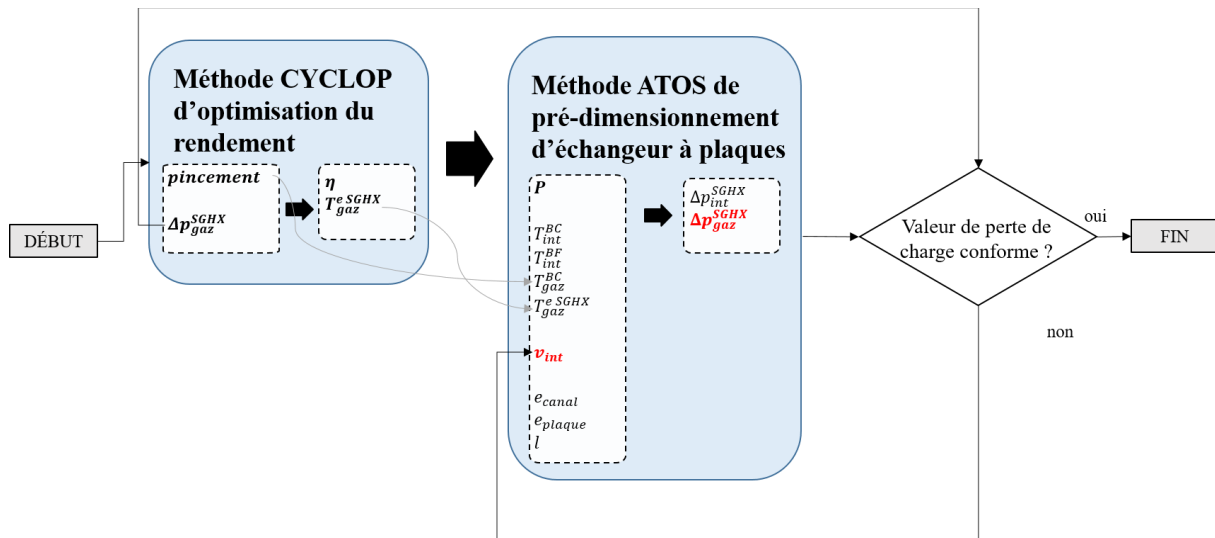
DÉBUT

Méthode CYCLOP d’optimisation du rendement

$\boldsymbol{pincement}$

$\boldsymbol{\Delta p_{gaz}^{SGHX}}$

$\boldsymbol{\eta}$

$\boldsymbol{T_{gaz}^{e\,SGHX}}$

Méthode ATOS de pré-dimensionnement d’échangeur à plaques

$\boldsymbol{P}$

$T_{int}^{BC}$

$T_{int}^{BF}$

$T_{gaz}^{BC}$

$T_{gaz}^{e\,SGHX}$

$\boldsymbol{v_{int}}$

$e_{canal}$

$e_{plaque}$

$l$

$\Delta p_{int}^{SGHX}$

$\boldsymbol{\Delta p_{gaz}^{SGHX}}$

Valeur de perte de charge conforme ?

oui

FIN

non